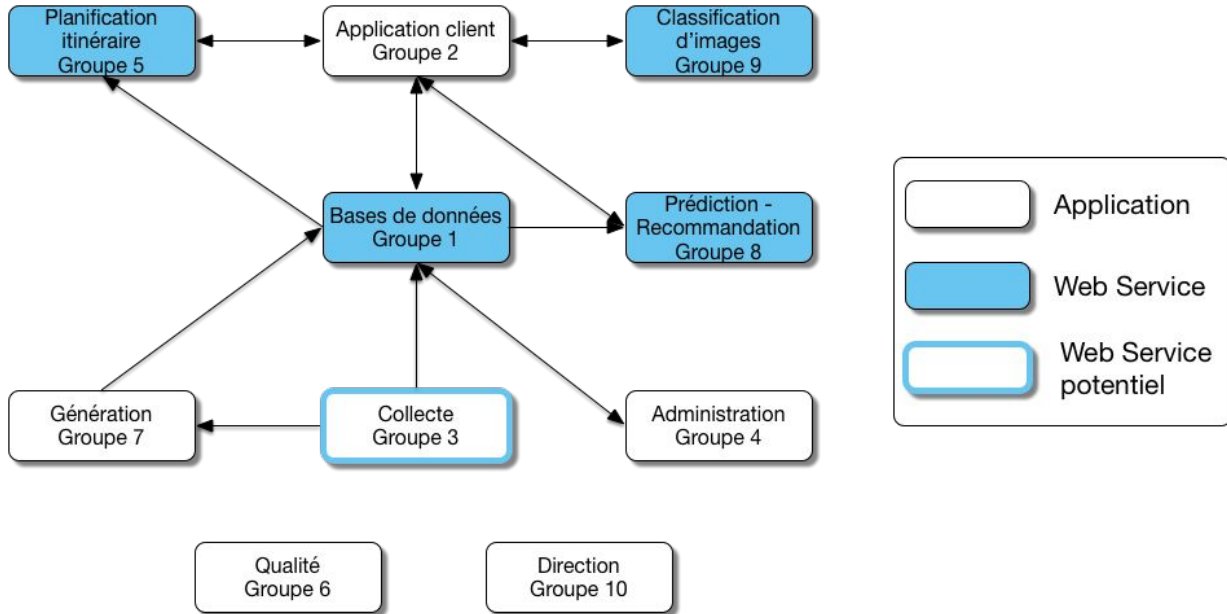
Planification itinéraire
Groupe 5

Application client
Groupe 2

Classification d'images
Groupe 9

Bases de données
Groupe 1

Prédiction - Recommandation
Groupe 8

Génération
Groupe 7

Collecte
Groupe 3

Administration
Groupe 4

Qualité
Groupe 6

Direction
Groupe 10

Application

Web Service

Web Service potentiel